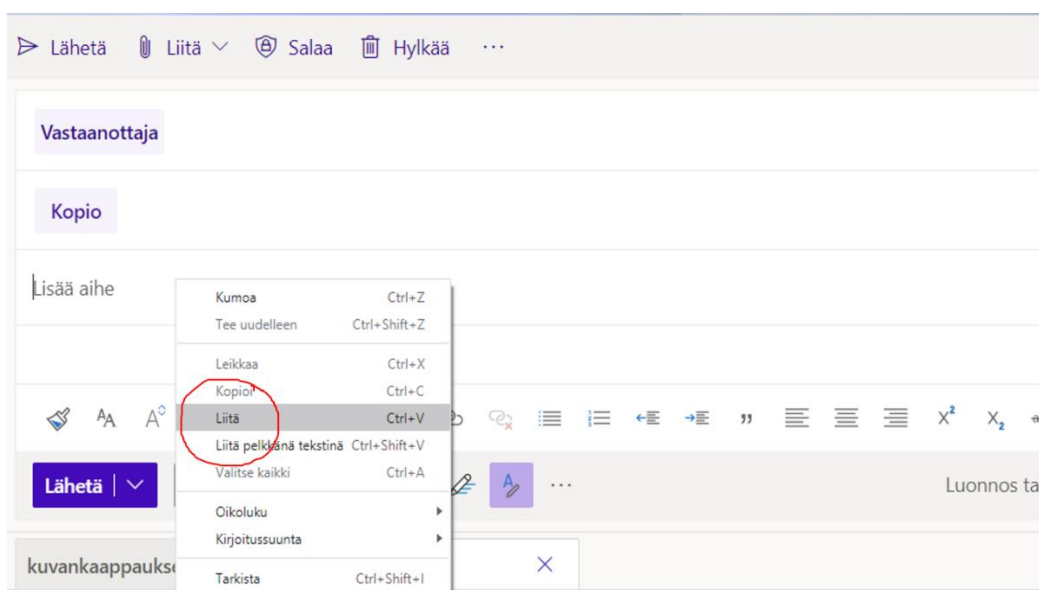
Lähetä Liitä Salaa Hylkää ···

Vastaanottaja

Kopio

Lisää aihe

Kumoa Ctrl+Z
Tee uudelleen Ctrl+Shift+Z

Leikkaa Ctrl+X
Kopioi Ctrl+C
Liitä Ctrl+V
Liitä pelkkänä tekstinä Ctrl+Shift+V
Valitse kaikki Ctrl+A

Oikoluku
Kirjoitussuunta

Tarkista Ctrl+Shift+I

$x^2$ $x_2$

Lähetä

···

Luonnos ta

kuvankaappaukse